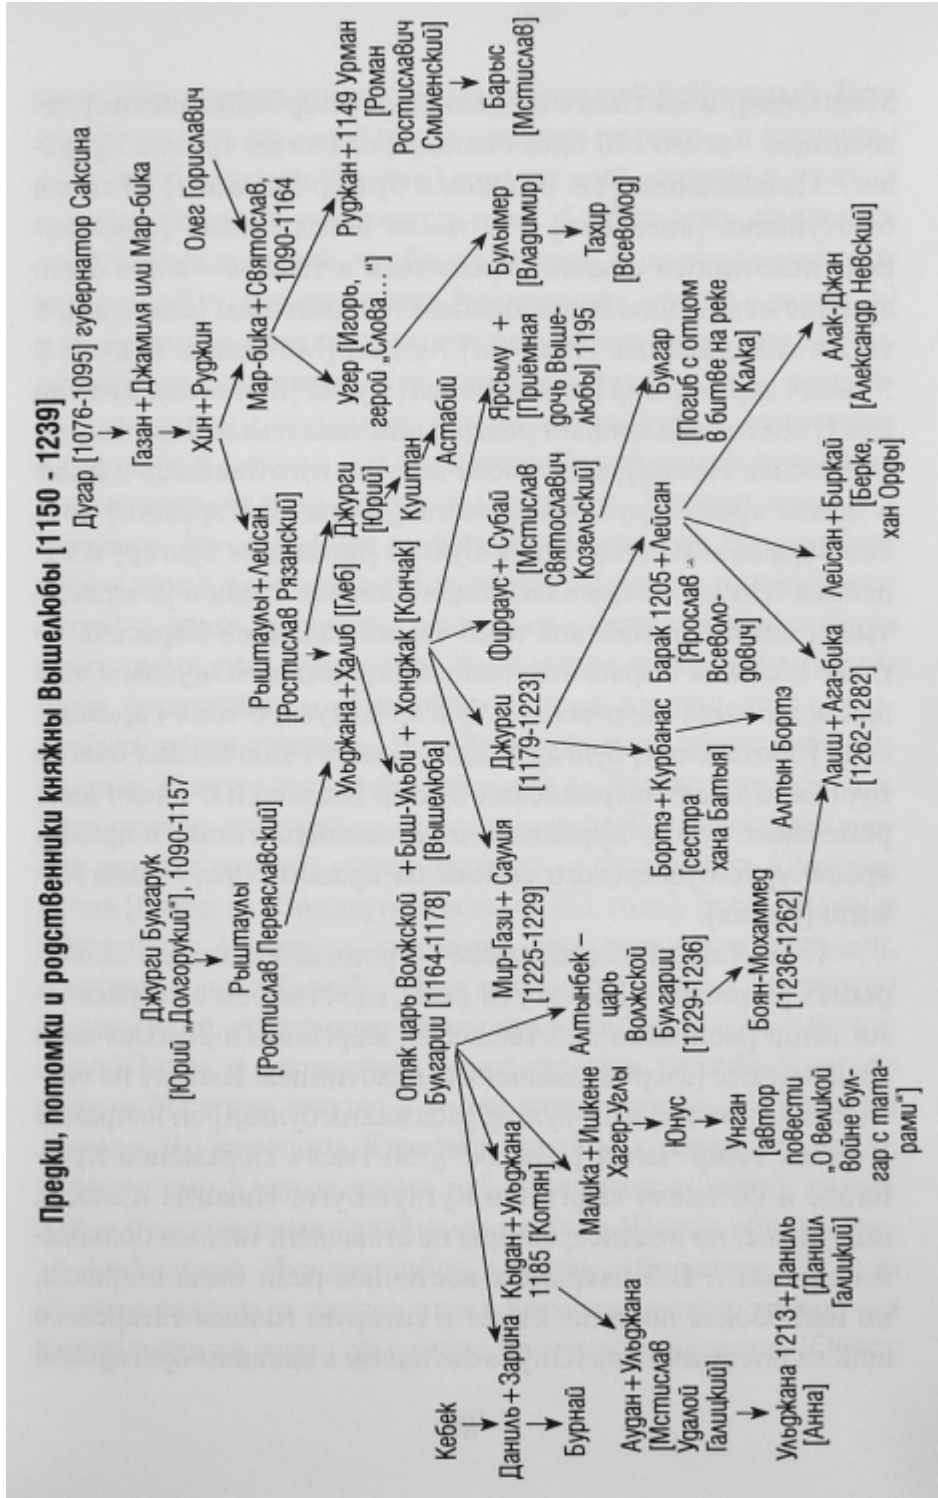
Предки, потомки и родственники княжны Вышелюбы [1150 - 1239]

Дугар [1076-1095] губернатор Саксина

Газан + Джамиля или Мар-бика

Хин + Руджин

Олег Гориславич

Мар-бика + Святослав, 1090-1164

Урган [Игорь, герой „Слова..."]

Руджан + 1149 Урман [Роман Ростиславич Смиленский]

Барыс [Мстислав]

Джурги Булгарук [Юрий „Долгорукий"], 1090-1157

Рыштаулы [Ростислав Переяславский]

Рыштаулы + Лейсан [Ростислав Рязанский]

Ульджана + Халиб [Глеб]

Джурги [Юрий]

Куштан

Астабий

Отяк царь Волжской Булгарии [1164-1178] + Биш-Ульби [Вышелюба] + Хонджак [Кончак]

Булымер [Владимир]

Тахир [Всеволод]

Ярсылу + [Приёмная дочь Вышелюбы] 1195

Фирдаус + Субай [Мстислав Святославич Козельский]

Джурги [1179-1223]

Булгар [Погиб с отцом в битве на реке Калка]

Барак 1205 + Лейсан [Ярослав Всеволодович]

Мир-Гази + Саулия [1225-1229]

Бортэ + Курбанас [сестра хана Батыя]

Алтын Бортэ

Лейсан + Биркай [Берке, хан Орды]

Алак-Джан [Александр Невский]

Лаиш + Ага-бика [1262-1282]

Алтынбек – царь Волжской Булгарии [1229-1236]

Боян-Мохаммед [1236-1262]

Кебек

Даниль + Зарина

Кыдан + Ульджана 1185 [Котян]

Малика + Ишкене Хагер-Углы

Юнус

Унган [автор повести „О великой войне булгар с татарами"]

Бурнай

Аудан + Ульджана [Мстислав Удалой Галицкий]

Ульджана 1213 + Даниил [Даниил Галицкий]

Ульджана [Анна]